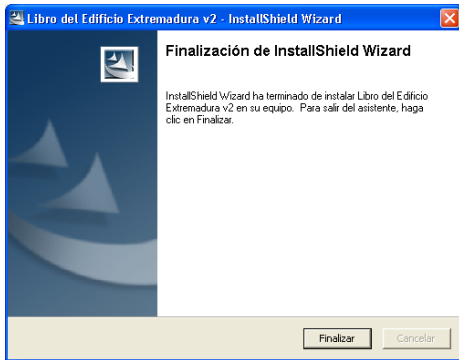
Libro del Edificio Extremadura v2 - InstallShield Wizard

Finalización de InstallShield Wizard

InstallShield Wizard ha terminado de instalar Libro del Edificio Extremadura v2 en su equipo. Para salir del asistente, haga clic en Finalizar.

Finalizar

Cancelar